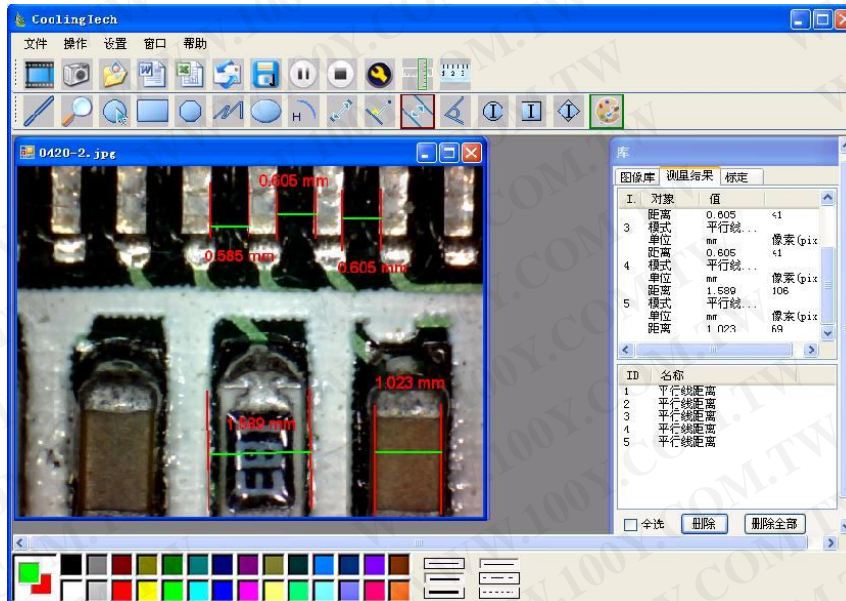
CoolingTech

文件 操作 设置 窗口 帮助

0420-2.jpg

0.605 mm
0.585 mm
0.605 mm
1.023 mm
1.589 mm

库

图像库 测量结果 标定

| I. | 对象 | 值 | |
|---|---|---|---|
| | 距离 | 0.605 | 41 |
| 3 | 模式 | 平行线... | |
| | 单位 | mm | 像素(pix |
| | 距离 | 0.605 | 41 |
| 4 | 模式 | 平行线... | |
| | 单位 | mm | 像素(pix |
| | 距离 | 1.589 | 106 |
| 5 | 模式 | 平行线... | |
| | 单位 | mm | 像素(pix |
| | 距离 | 1.023 | 69 |

| ID | 名称 |
|---|---|
| 1 | 平行线距离 |
| 2 | 平行线距离 |
| 3 | 平行线距离 |
| 4 | 平行线距离 |
| 5 | 平行线距离 |

全选 删除 删除全部

WWW.100Y.COM.TW